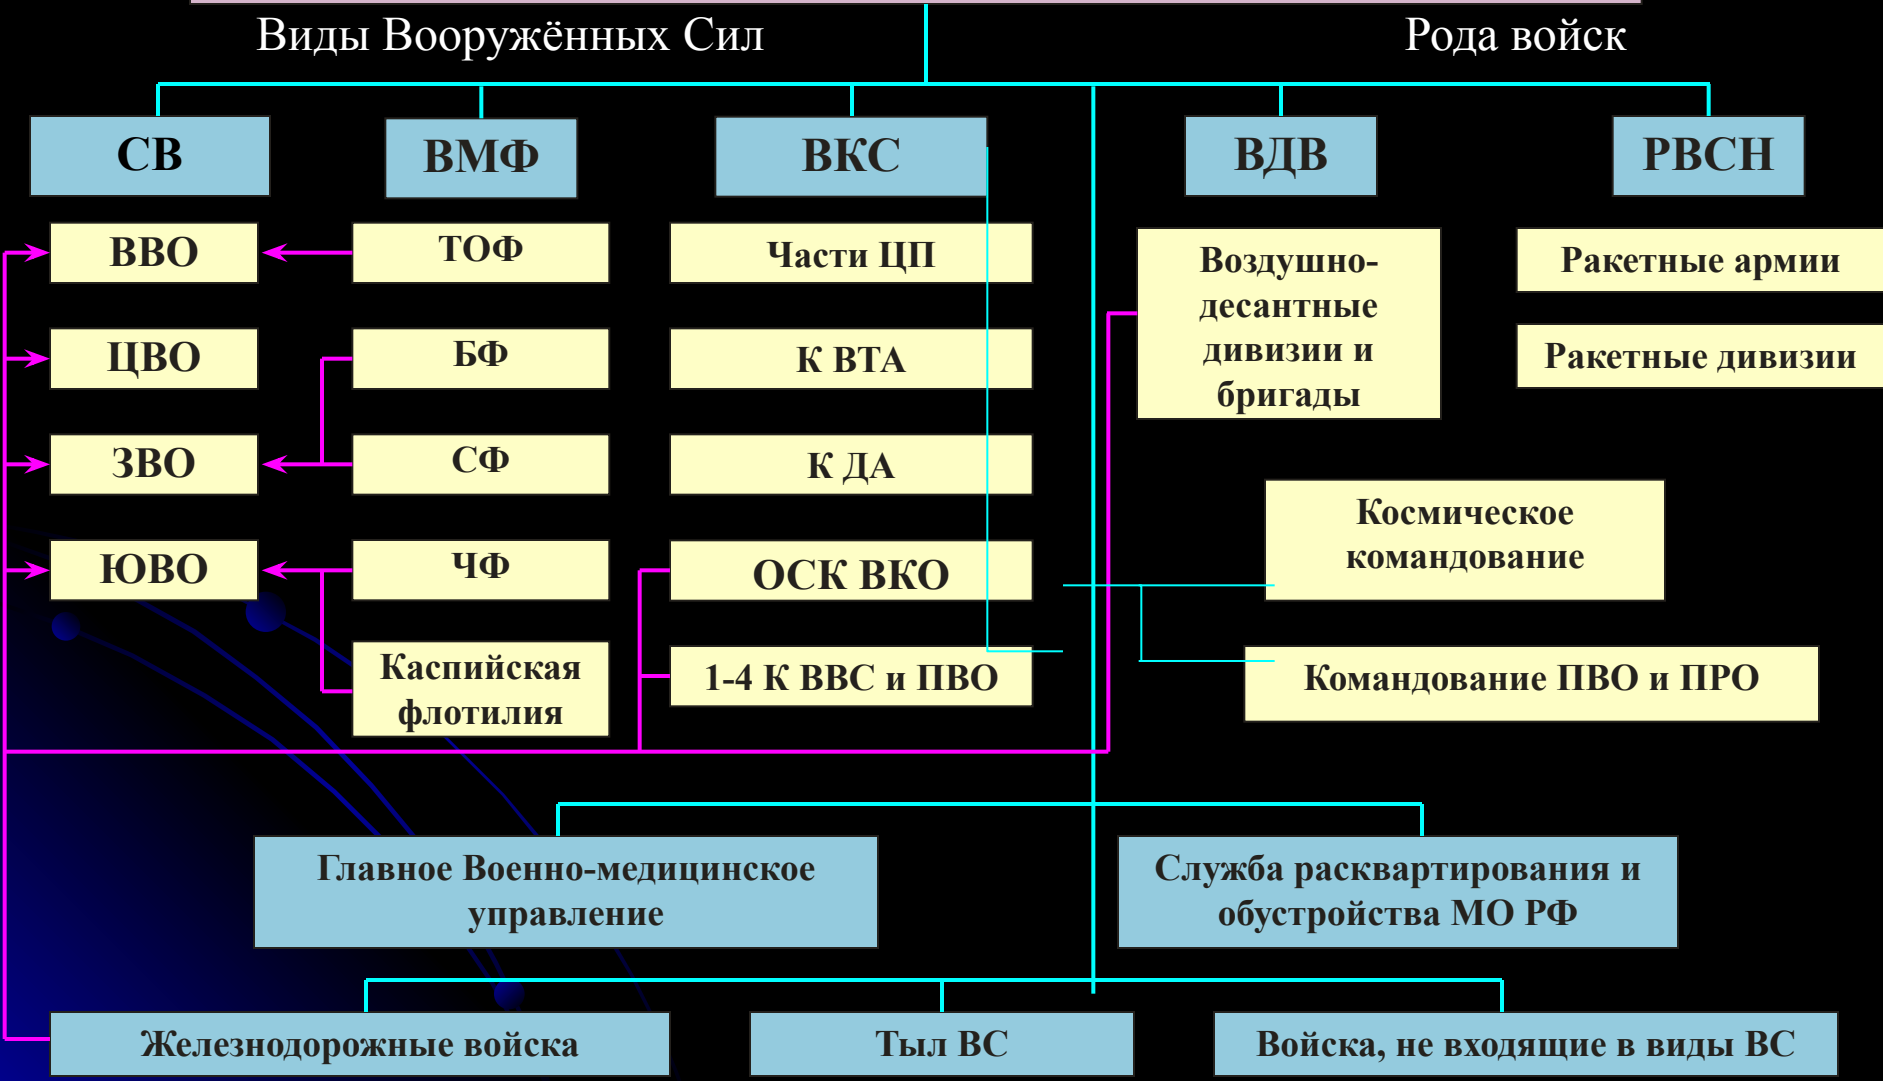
Виды Вооружённых Сил

Рода войск

СВ

ВМФ

ВКС

ВДВ

РВСН

ВВО

ТОФ

Части ЦП

Воздушно-десантные дивизии и бригады

Ракетные армии

ЦВО

БФ

К ВТА

Ракетные дивизии

ЗВО

СФ

К ДА

ЮВО

ЧФ

ОСК ВКО

Космическое командование

Каспийская флотилия

1-4 К ВВС и ПВО

Командование ПВО и ПРО

Главное Военно-медицинское управление

Служба расквартирования и обустройства МО РФ

Железнодорожные войска

Тыл ВС

Войска, не входящие в виды ВС